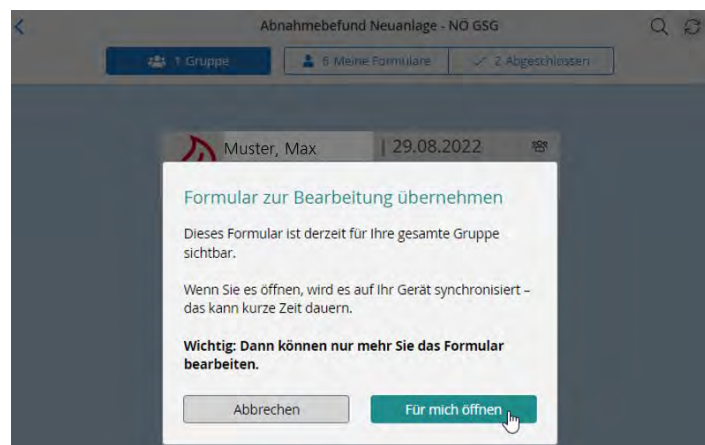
Abnahmebefund Neuanlage - NÖ GSG

1 Gruppe

5 Meine Formulare

2 Abgeschlossen

Muster, Max

29.08.2022

Formular zur Bearbeitung übernehmen

Dieses Formular ist derzeit für Ihre gesamte Gruppe sichtbar.

Wenn Sie es öffnen, wird es auf Ihr Gerät synchronisiert – das kann kurze Zeit dauern.

**Wichtig: Dann können nur mehr Sie das Formular bearbeiten.**

Abbrechen

Für mich öffnen